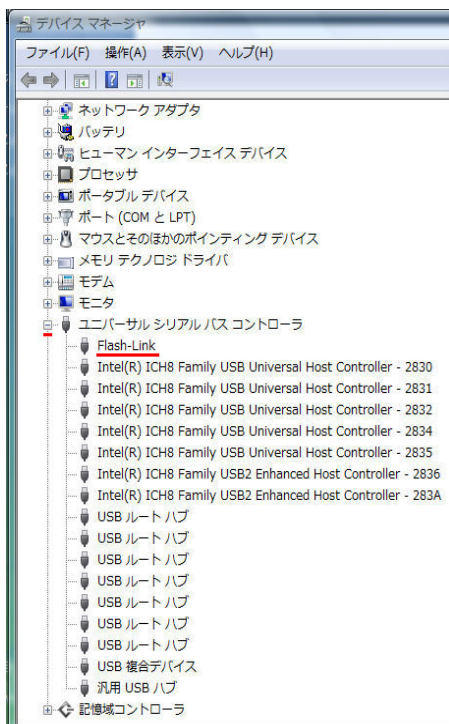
デバイス マネージャ

ファイル(F) 操作(A) 表示(V) ヘルプ(H)

ネットワーク アダプタ
バッテリ
ヒューマン インターフェイス デバイス
プロセッサ
ポータブル デバイス
ポート (COM と LPT)
マウスとそのほかのポインティング デバイス
メモリ テクノロジ ドライバ
モデム
モニタ
ユニバーサル シリアル バス コントローラ
Flash-Link
Intel(R) ICH8 Family USB Universal Host Controller - 2830
Intel(R) ICH8 Family USB Universal Host Controller - 2831
Intel(R) ICH8 Family USB Universal Host Controller - 2832
Intel(R) ICH8 Family USB Universal Host Controller - 2834
Intel(R) ICH8 Family USB Universal Host Controller - 2835
Intel(R) ICH8 Family USB2 Enhanced Host Controller - 2836
Intel(R) ICH8 Family USB2 Enhanced Host Controller - 283A
USB ルート ハブ
USB ルート ハブ
USB ルート ハブ
USB ルート ハブ
USB ルート ハブ
USB ルート ハブ
USB ルート ハブ
USB 複合デバイス
汎用 USB ハブ
記憶域コントローラ